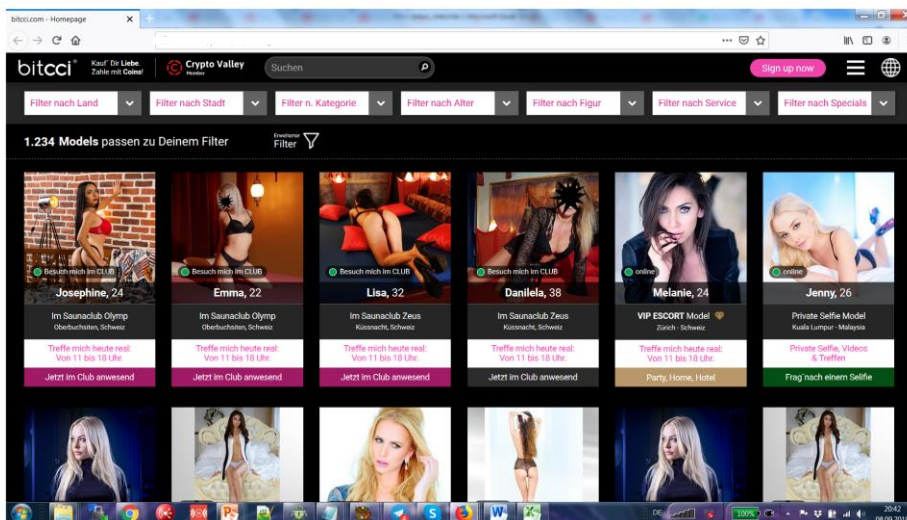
bitcci.com - Homepage

bitcci Kauf' Dir Liebe. Zahle mit Coins! Crypto Valley Member Suchen Sign up now

Filter nach Land | Filter nach Stadt | Filter n. Kategorie | Filter nach Alter | Filter nach Figur | Filter nach Service | Filter nach Specials

1.234 Models passen zu Deinem Filter Erweiterter Filter

Besuch mich im CLUB
Josephine, 24
Im Saunaclub Olymp
Oberbuchsiten, Schweiz
Treffe mich heute real: Von 11 bis 18 Uhr.
Jetzt im Club anwesend

Besuch mich im CLUB
Emma, 22
Im Saunaclub Olymp
Oberbuchsiten, Schweiz
Treffe mich heute real: Von 11 bis 18 Uhr.
Jetzt im Club anwesend

Besuch mich im CLUB
Lisa, 32
Im Saunaclub Zeus
Küssnacht, Schweiz
Treffe mich heute real: Von 11 bis 18 Uhr.
Jetzt im Club anwesend

Besuch mich im CLUB
Danilela, 38
Im Saunaclub Zeus
Küssnacht, Schweiz
Treffe mich heute real: Von 11 bis 18 Uhr.
Jetzt im Club anwesend

online
Melanie, 24
VIP ESCORT Model
Zürich - Schweiz
Treffe mich heute real: Von 11 bis 18 Uhr.
Party, Home, Hotel

online
Jenny, 26
Private Selfie Model
Kuala Lumpur - Malaysia
Private Selfie, Videos & Treffen
Frag' nach einem Selfie

DE 100% 20:42